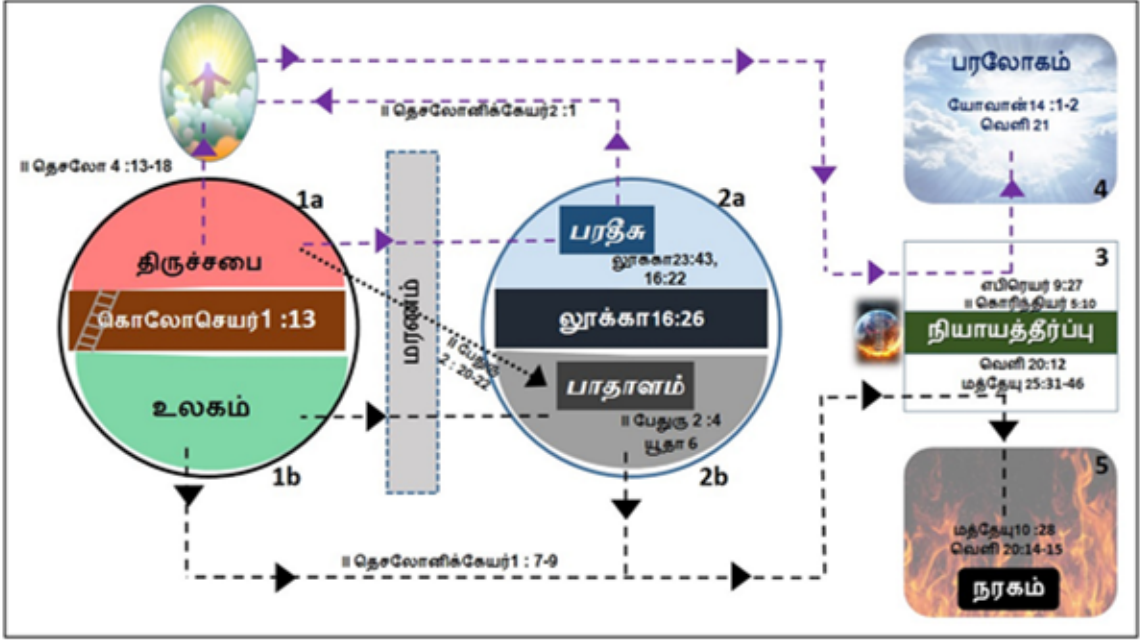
II தெசலோனிக்கேயர்2 :1

II தெசலோ 4 :13-18

1a

திருச்சபை

கொலோசெயர்1 :13

உலகம்

1b

மரணம்

II பேதுரு 2 : 20-22

2a

பரதீசு

லூக்கா23:43, 16:22

லூக்கா16:26

பாதாளம்

II பேதுரு 2 :4
யூதா 6

2b

II தெசலோனிக்கேயர்1 : 7-9

பரலோகம்

யோவான்14 :1-2
வெளி 21

4

3

எபிரெயர் 9:27
II கொரிந்தியர் 5:10

நியாயத்தீர்ப்பு

வெளி 20:12
மத்தேயு 25:31-46

5

மத்தேயு10 :28
வெளி 20:14-15

நரகம்